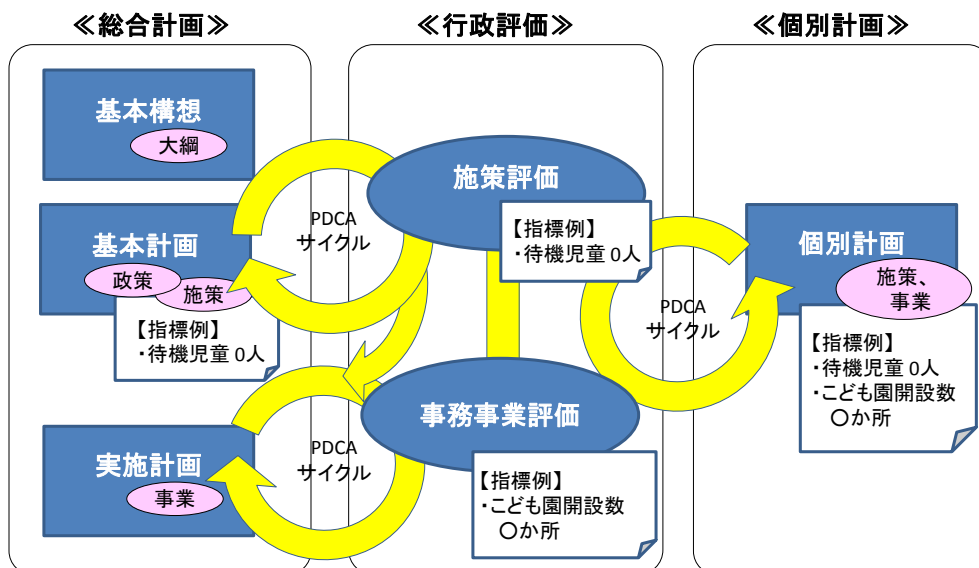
≪総合計画≫

基本構想
大綱

基本計画
政策
施策
【指標例】
・待機児童 0人

実施計画
事業

≪行政評価≫

PDCA
サイクル

施策評価
【指標例】
・待機児童 0人

PDCA
サイクル

事務事業評価
【指標例】
・こども園開設数
〇か所

PDCA
サイクル

≪個別計画≫

個別計画
施策、
事業
【指標例】
・待機児童 0人
・こども園開設数
〇か所